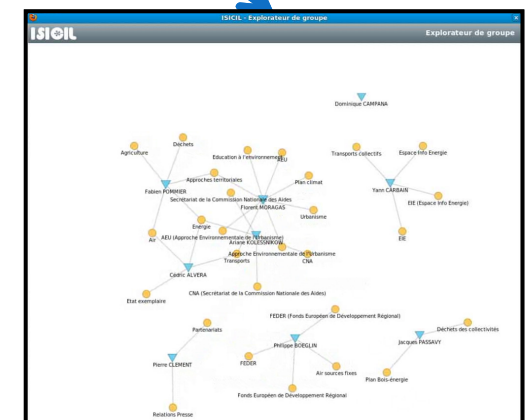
ISICIL - Explorateur de groupe

ISICIL

Explorateur de groupe

Dominique CAMPANA

Déchets

Agriculture

Education à l'environnement

AEU

Transports collectifs

Espace Info Energie

Approches territoriales

Plan climat

Fabien POMMIER

Yann CARBAIN

Secrétariat de la Commission Nationale des Aides

Florent MORAGAS

Urbanisme

EIE (Espace Info Energie)

Energie

AEU (Approche Environnementale de l'Urbanisme)

Air

Ariane KOLESSNIKOW

EIE

Approche Environnementale de l'Urbanisme

Transports

CNA

Cédric ALVERA

Etat exemplaire

CNA (Secrétariat de la Commission Nationale des Aides)

FEDER (Fonds Européen de Développement Régional)

Partenariats

Déchets des collectivités

Jacques PASSAVY

Philippe BOEGLIN

Pierre CLEMENT

FEDER

Air sources fixes

Plan Bois-énergie

Fonds Européen de Développement Régional

Relations Presse